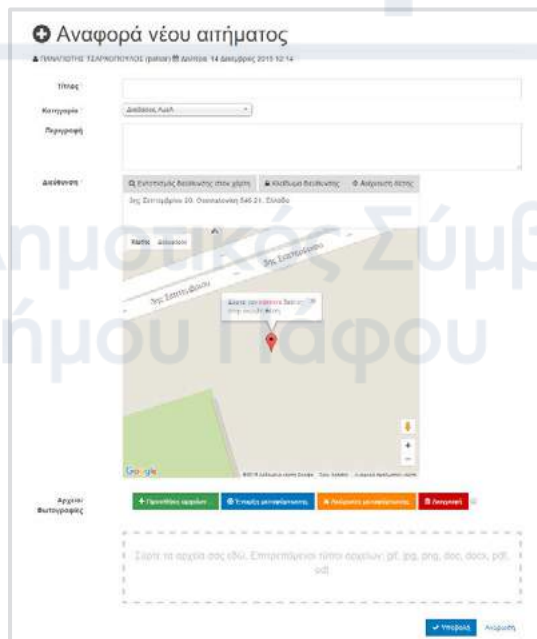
Αναφορά νέου αιτήματος

ΠΑΝΑΓΙΩΤΗΣ ΤΣΑΡΚΟΠΟΥΛΟΣ (panos) Δευτέρα, 14 Δεκεμβρίου 2015 12:14

Τίτλος

Κατηγορία

Διαδίκτυο, Αυλή

Περιγραφή

Διεύθυνση

Εντοπισμός διεύθυνσης στον χάρτη

Κλείδωμα διεύθυνσης

Ανίχνευση θέσης

3ης Σεπτεμβρίου 20, Θεσσαλονίκη 546 21, Ελλάδα

Χάρτης Δορυφόρος

3ης Σεπτεμβρίου

3ης Σεπτεμβρίου

Δήμου Πάφου

Google

Αρχεία/Φωτογραφίες

+ Προσθήκη αρχείων

Έναρξη μεταφόρτωσης

Ακύρωση μεταφόρτωσης

Διαγραφή

Σύρτε τα αρχεία σας εδώ. Επιτρεπόμενοι τύποι αρχείων: gif, jpg, png, doc, docx, pdf, odt

Υποβολή

Ακύρωση